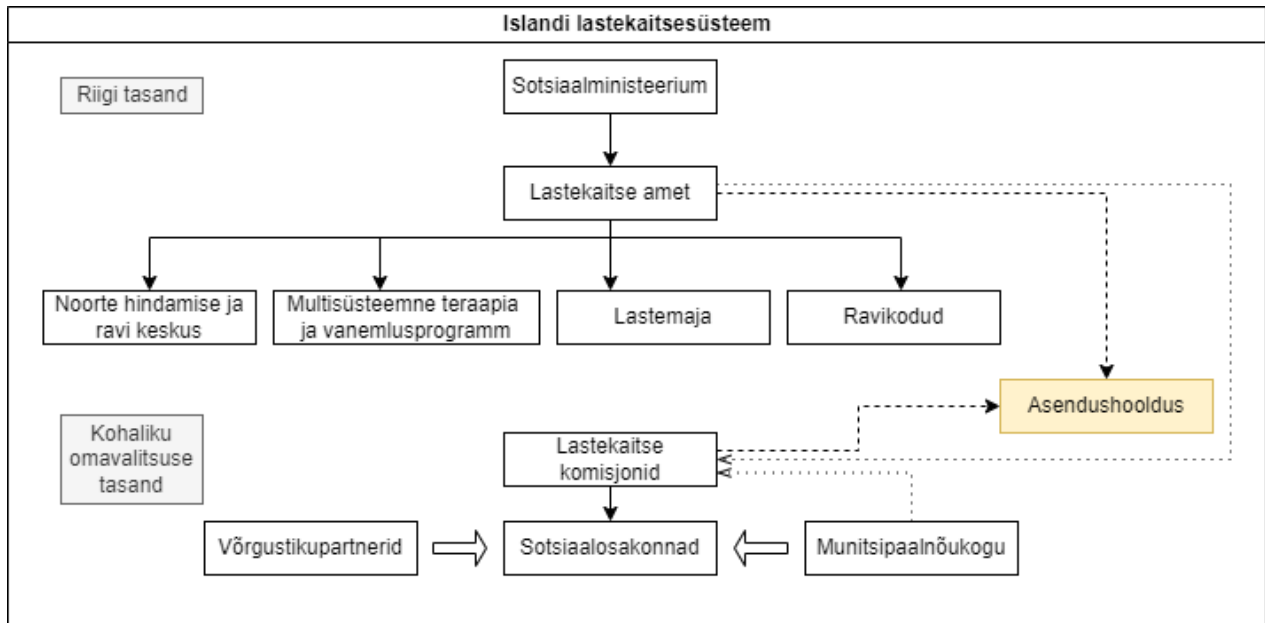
Islandi lastekaitsesüsteem

Riigi tasand

Sotsiaalministeerium

Lastekaitse amet

Noorte hindamise ja ravi keskus

Multisüsteemne teraapia ja vanemlusprogramm

Lastemaja

Ravikodud

Asendushooldus

Kohaliku omavalitsuse tasand

Lastekaitse komisjonid

Võrgustikupartnerid

Sotsiaalosakonnad

Munitsipaalnõukogu